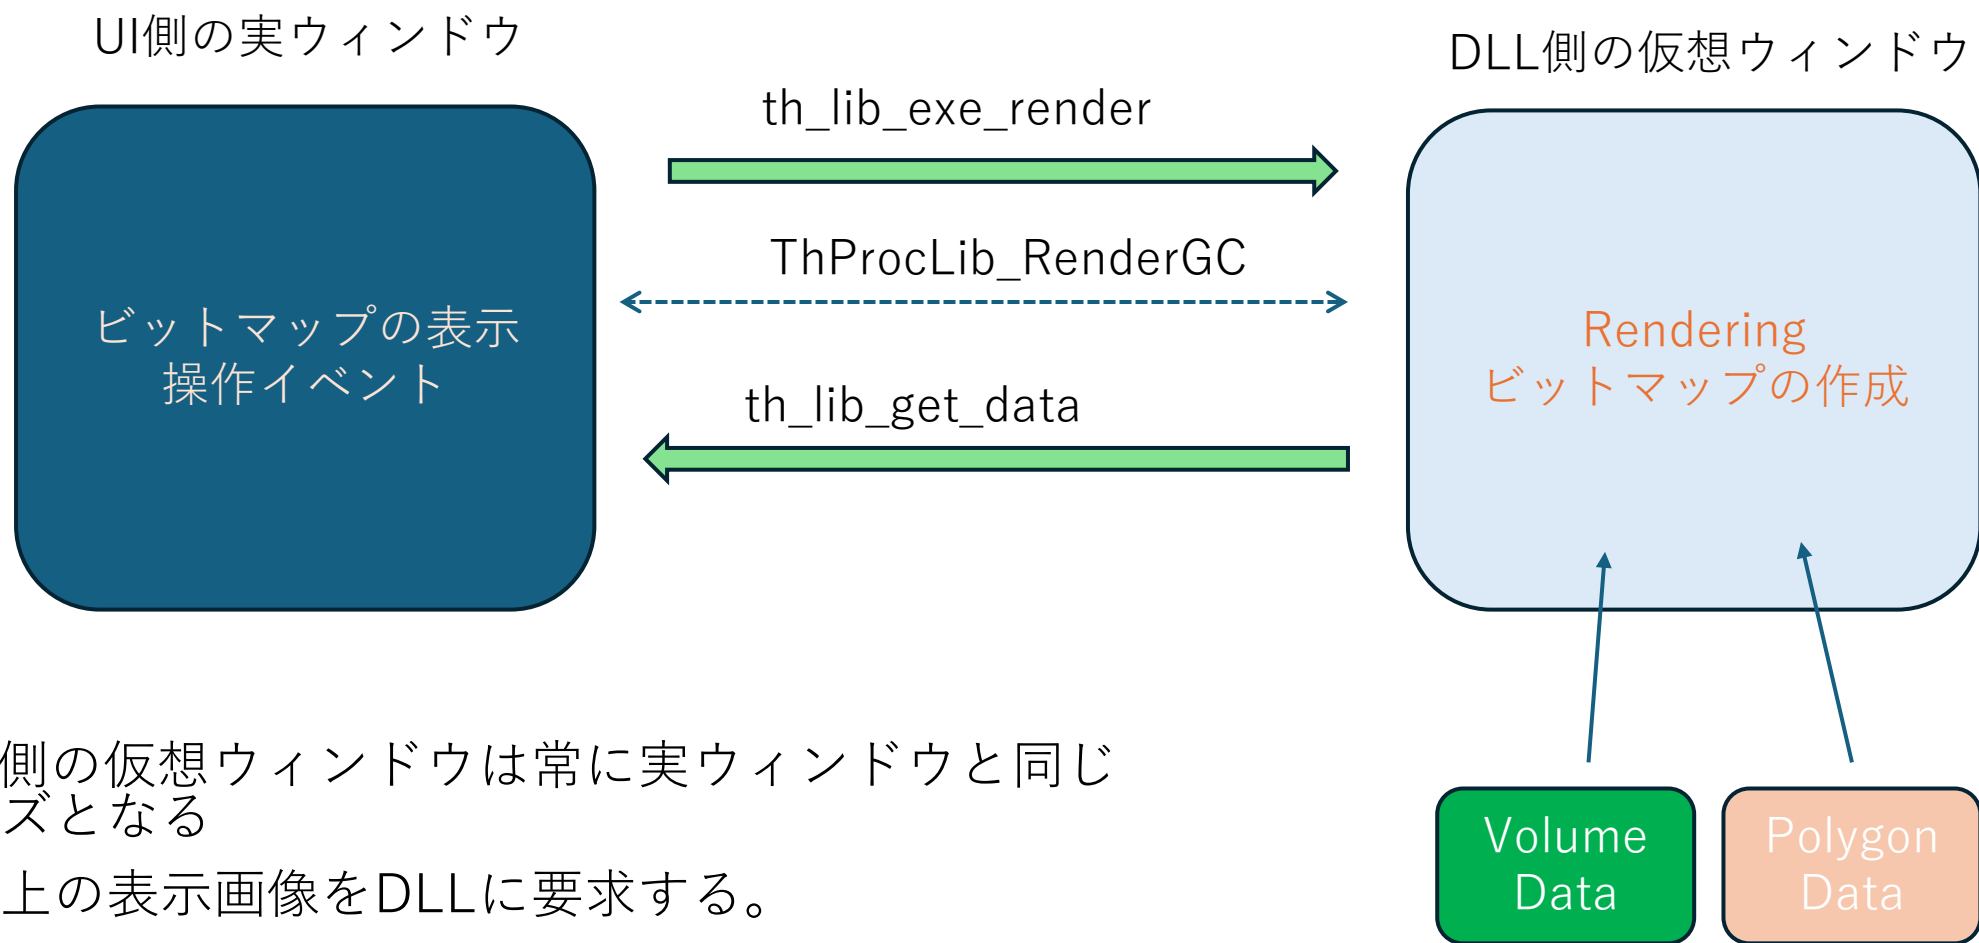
UI側の実ウィンドウ

DLL側の仮想ウィンドウ

th_lib_exe_render

ThProcLib_RenderGC

th_lib_get_data

ビットマップの表示
操作イベント

Rendering
ビットマップの作成

Volume Data

Polygon Data

側の仮想ウィンドウは常に実ウィンドウと同じ
ズとなる

上の表示画像をDLLに要求する。